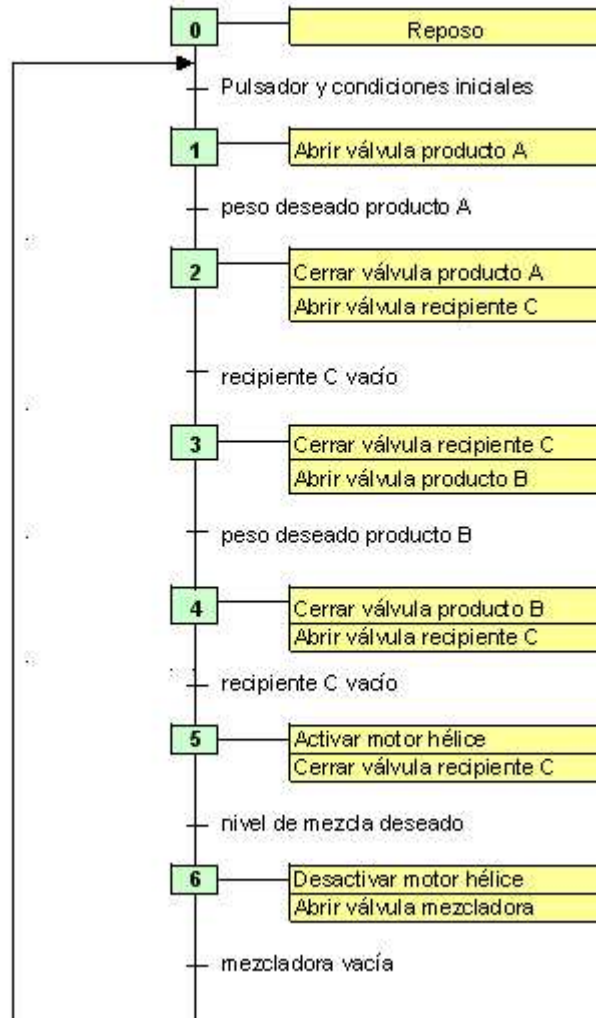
0 Reposo

Pulsador y condiciones iniciales

1 Abrir válvula producto A

peso deseado producto A

2 Cerrar válvula producto A
Abrir válvula recipiente C

recipiente C vacío

3 Cerrar válvula recipiente C
Abrir válvula producto B

peso deseado producto B

4 Cerrar válvula producto B
Abrir válvula recipiente C

recipiente C vacío

5 Activar motor hélice
Cerrar válvula recipiente C

nivel de mezcla deseado

6 Desactivar motor hélice
Abrir válvula mezcladora

mezcladora vacía